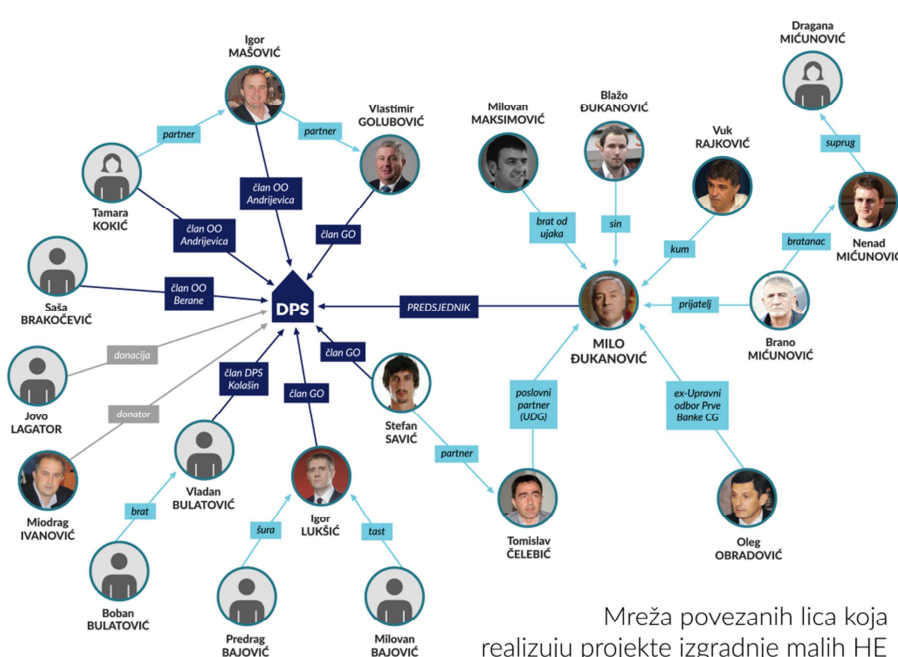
Igor
MAŠOVIĆ

partner

partner

Vlastimir
GOLUBOVIĆ

Tamara
KOKIĆ

član OO
Andrijevica

član OO
Andrijevica

član GO

Saša
BRAKOČEVIĆ

član OO
Berane

DPS

PREDSJEDNIK

donacija

Jovo
LAGATOR

donator

član DPS
Kolašin

član GO

član GO

Stefan
SAVIĆ

Miodrag
IVANOVIĆ

brat

Vladan
BULATOVIĆ

Igor
LUKŠIĆ

partner

Boban
BULATOVIĆ

šura

tast

Predrag
BAJOVIĆ

Milovan
BAJOVIĆ

Milovan
MAKSIMOVIĆ

Blažo
ĐUKANOVIĆ

Vuk
RAJKOVIĆ

Dragana
MIĆUNOVIĆ

suprug

brat od
ujaka

sin

kum

bratanac

Nenad
MIĆUNOVI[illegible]

MILO
ĐUKANOVIĆ

prijatelj

Brano
MIĆUNOVIĆ

poslovni
partner
(UDG)

ex-Upravni
odbor Prve
Banke CG

Tomislav
ČELEBIĆ

Oleg
OBRADOVIĆ

Mreža povezanih lica koja
realizuju projekte izgradnje malih HE